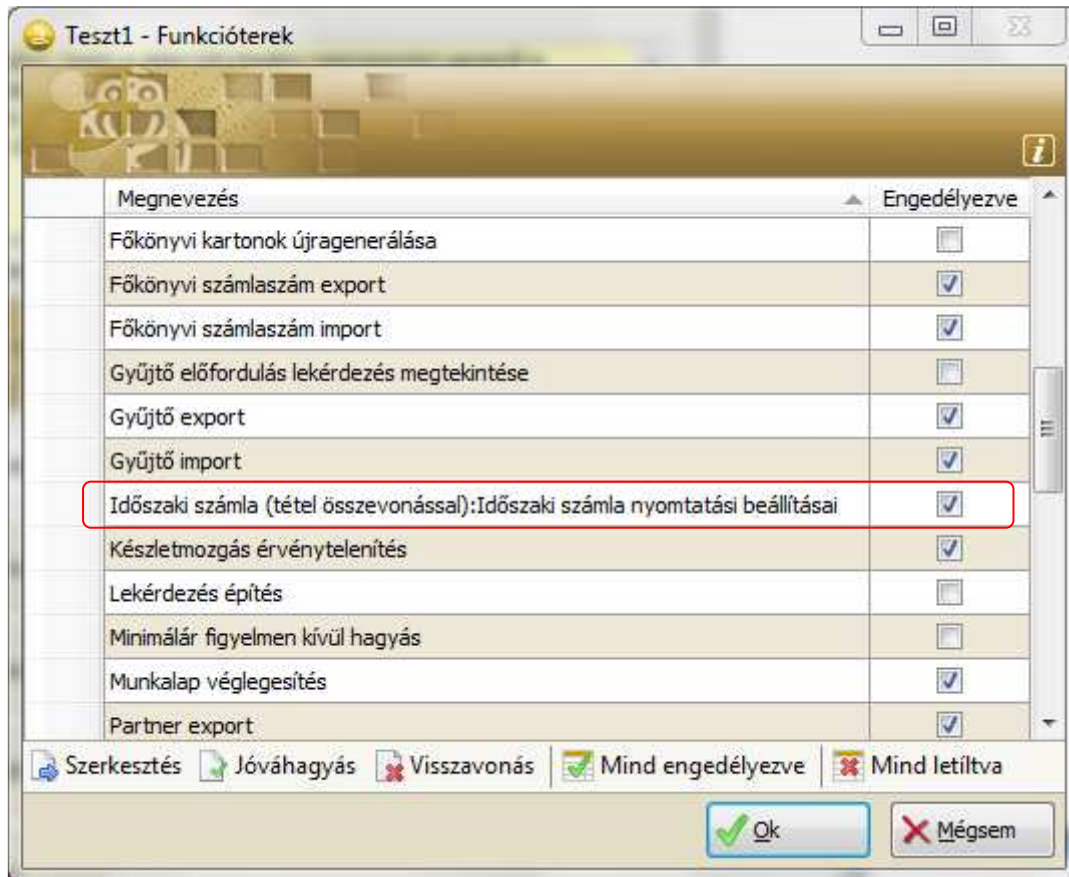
Teszt1 - Funkcióterek

| Megnevezés | Engedélyezve |
|---|---|
| Főkönyvi kartonok újragenerálása | |
| Főkönyvi számlaszám export | |
| Főkönyvi számlaszám import | |
| Gyűjtő előfordulás lekérdezés megtekintése | |
| Gyűjtő export | |
| Gyűjtő import | |
| Időszaki számla (tétel összevonással):Időszaki számla nyomtatási beállításai | |
| Készletmozgás érvénytelenítés | |
| Lekérdezés építés | |
| Minimálár figyelmen kívül hagyás | |
| Munkalap véglegesítés | |
| Partner export | |

Szerkesztés Jóváhagyás Visszavonás Mind engedélyezve Mind letíltva

Ok Mégsem